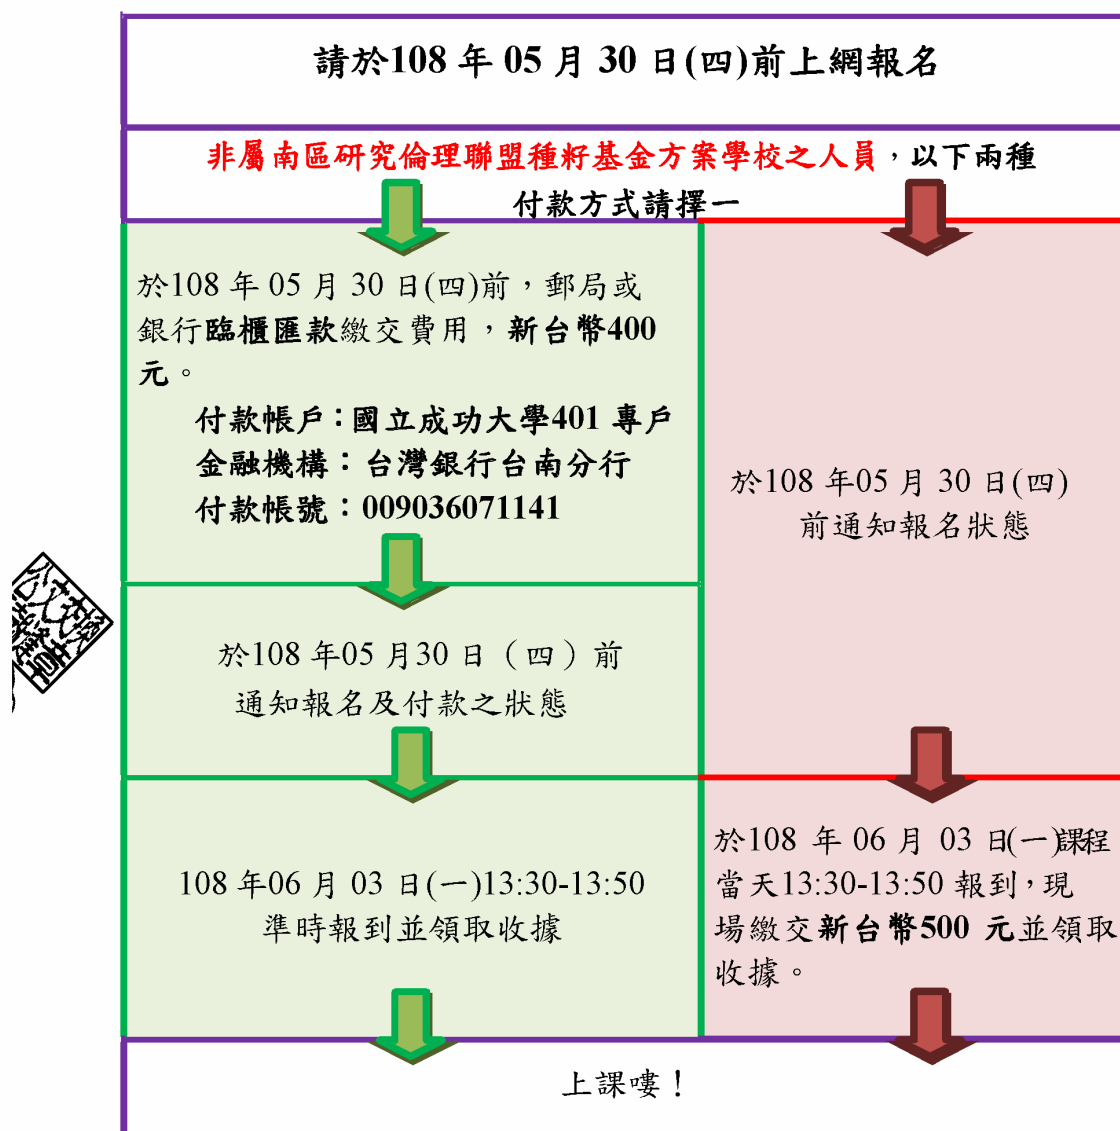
請於108 年 05 月 30 日(四)前上網報名

非屬南區研究倫理聯盟種籽基金方案學校之人員，以下兩種付款方式請擇一

於108 年 05 月 30 日(四)前，郵局或銀行臨櫃匯款繳交費用，新台幣400 元。

付款帳戶：國立成功大學401 專戶
金融機構：台灣銀行台南分行
付款帳號：009036071141

於108 年05 月 30 日(四)前通知報名狀態

於108 年05 月30 日（四）前通知報名及付款之狀態

108 年06 月 03 日(一)13:30-13:50準時報到並領取收據

於108 年 06 月 03 日(一)課程當天13:30-13:50 報到，現場繳交新台幣500 元並領取收據。

上課嘍！

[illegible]